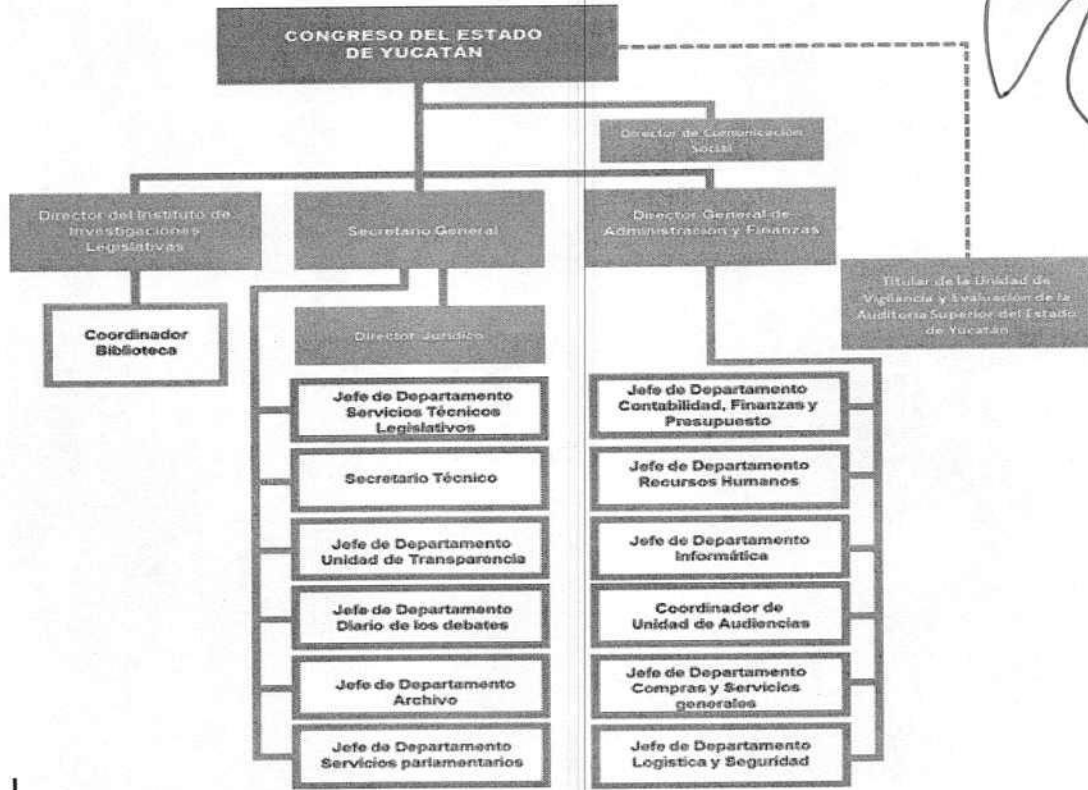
CONGRESO DEL ESTADO DE YUCATÁN

Director de Comunicación Social

Director del Instituto de Investigaciones Legislativas

Secretario General

Director General de Administración y Finanzas

Titular de la Unidad de Vigilancia y Evaluación de la Auditoría Superior del Estado de Yucatán

Coordinador Biblioteca

Director Jurídico

Jefe de Departamento Servicios Técnicos Legislativos

Secretario Técnico

Jefe de Departamento Unidad de Transparencia

Jefe de Departamento Diario de los debates

Jefe de Departamento Archivo

Jefe de Departamento Servicios parlamentarios

Jefe de Departamento Contabilidad, Finanzas y Presupuesto

Jefe de Departamento Recursos Humanos

Jefe de Departamento Informática

Coordinador de Unidad de Audiencias

Jefe de Departamento Compras y Servicios generales

Jefe de Departamento Logística y Seguridad